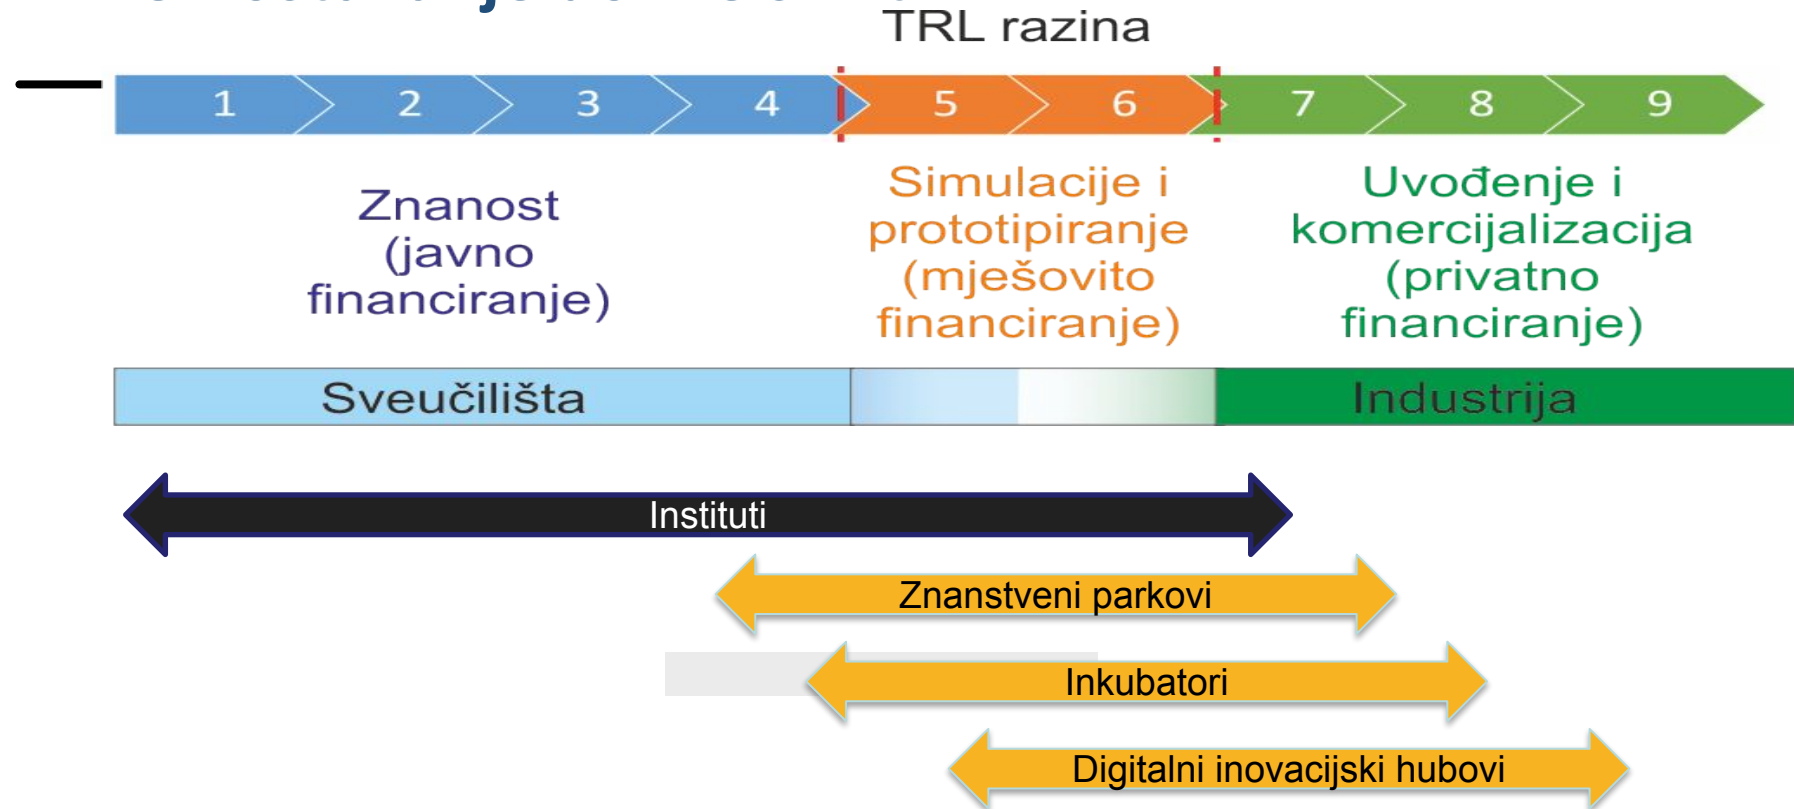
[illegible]

TRL razina

1 2 3 4 5 6 7 8 9

Znanost (javno financiranje)

Simulacije i prototipiranje (mješovito financiranje)

Uvođenje i komercijalizacija (privatno financiranje)

Sveučilišta

Industrija

Instituti

Znanstveni parkovi

Inkubatori

Digitalni inovacijski hubovi